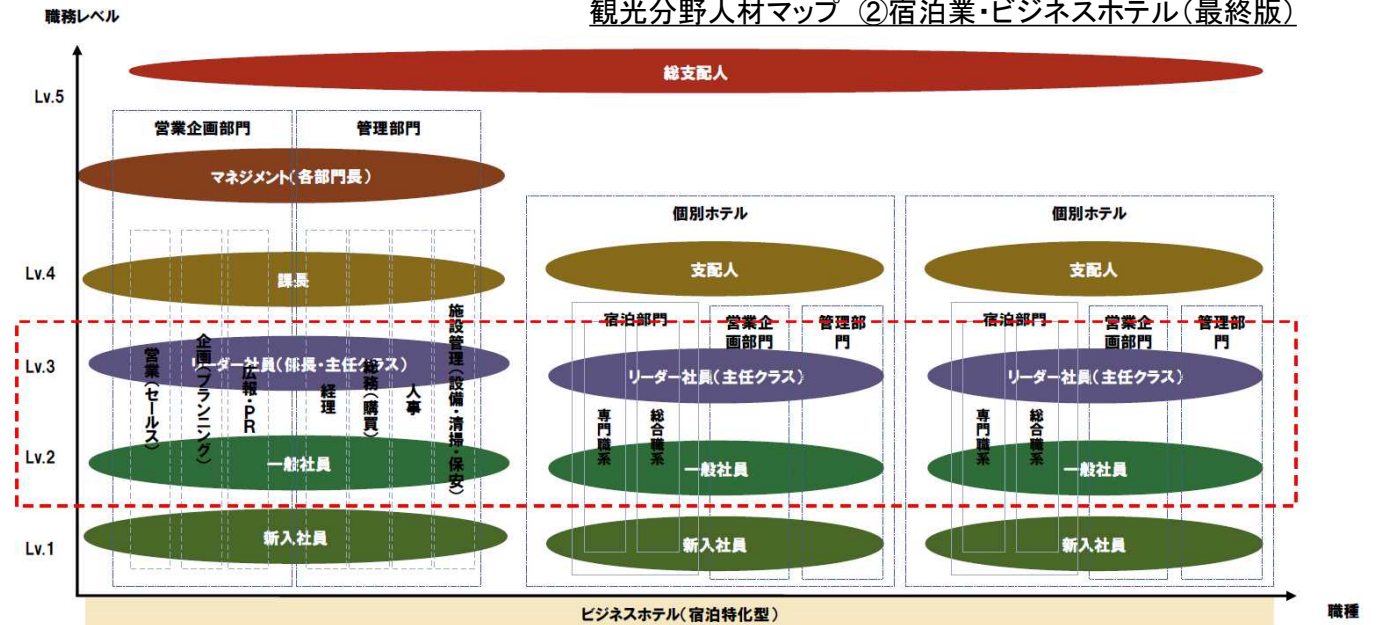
職務レベル

観光分野人材マップ ②宿泊業・ビジネスホテル(最終版)

総支配人

Lv.5

営業企画部門

管理部門

マネジメント(各部門長)

個別ホテル

個別ホテル

Lv.4

課長

支配人

支配人

営業(セールス)

企画(プランニング)

広報・PR

経理

総務(購買)

人事

施設管理(設備・清掃・保安)

宿泊部門

営業企画部門

管理部門

宿泊部門

営業企画部門

管理部門

Lv.3

リーダー社員(係長・主任クラス)

リーダー社員(主任クラス)

リーダー社員(主任クラス)

専門職系

総合職系

専門職系

総合職系

Lv.2

一般社員

一般社員

一般社員

Lv.1

新入社員

新入社員

新入社員

ビジネスホテル(宿泊特化型)

職種